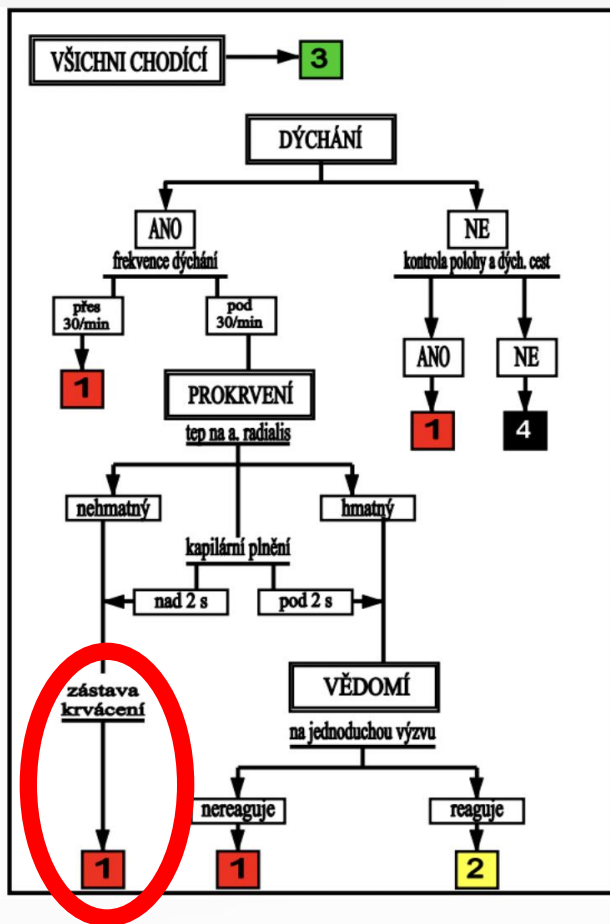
VŠICHNI CHODÍCÍ
3
DÝCHÁNÍ
ANO
frekvence dýchání
NE
kontrola polohy a dých. cest
přes 30/min
pod 30/min
1
ANO
NE
PROKRVENÍ
tep na a. radialis
1
4
nehmatný
hmatný
kapilární plnění
nad 2 s
pod 2 s
VĚDOMÍ
na jednoduchou výzvu
zástava krvácení
nereaguje
reaguje
1
1
2